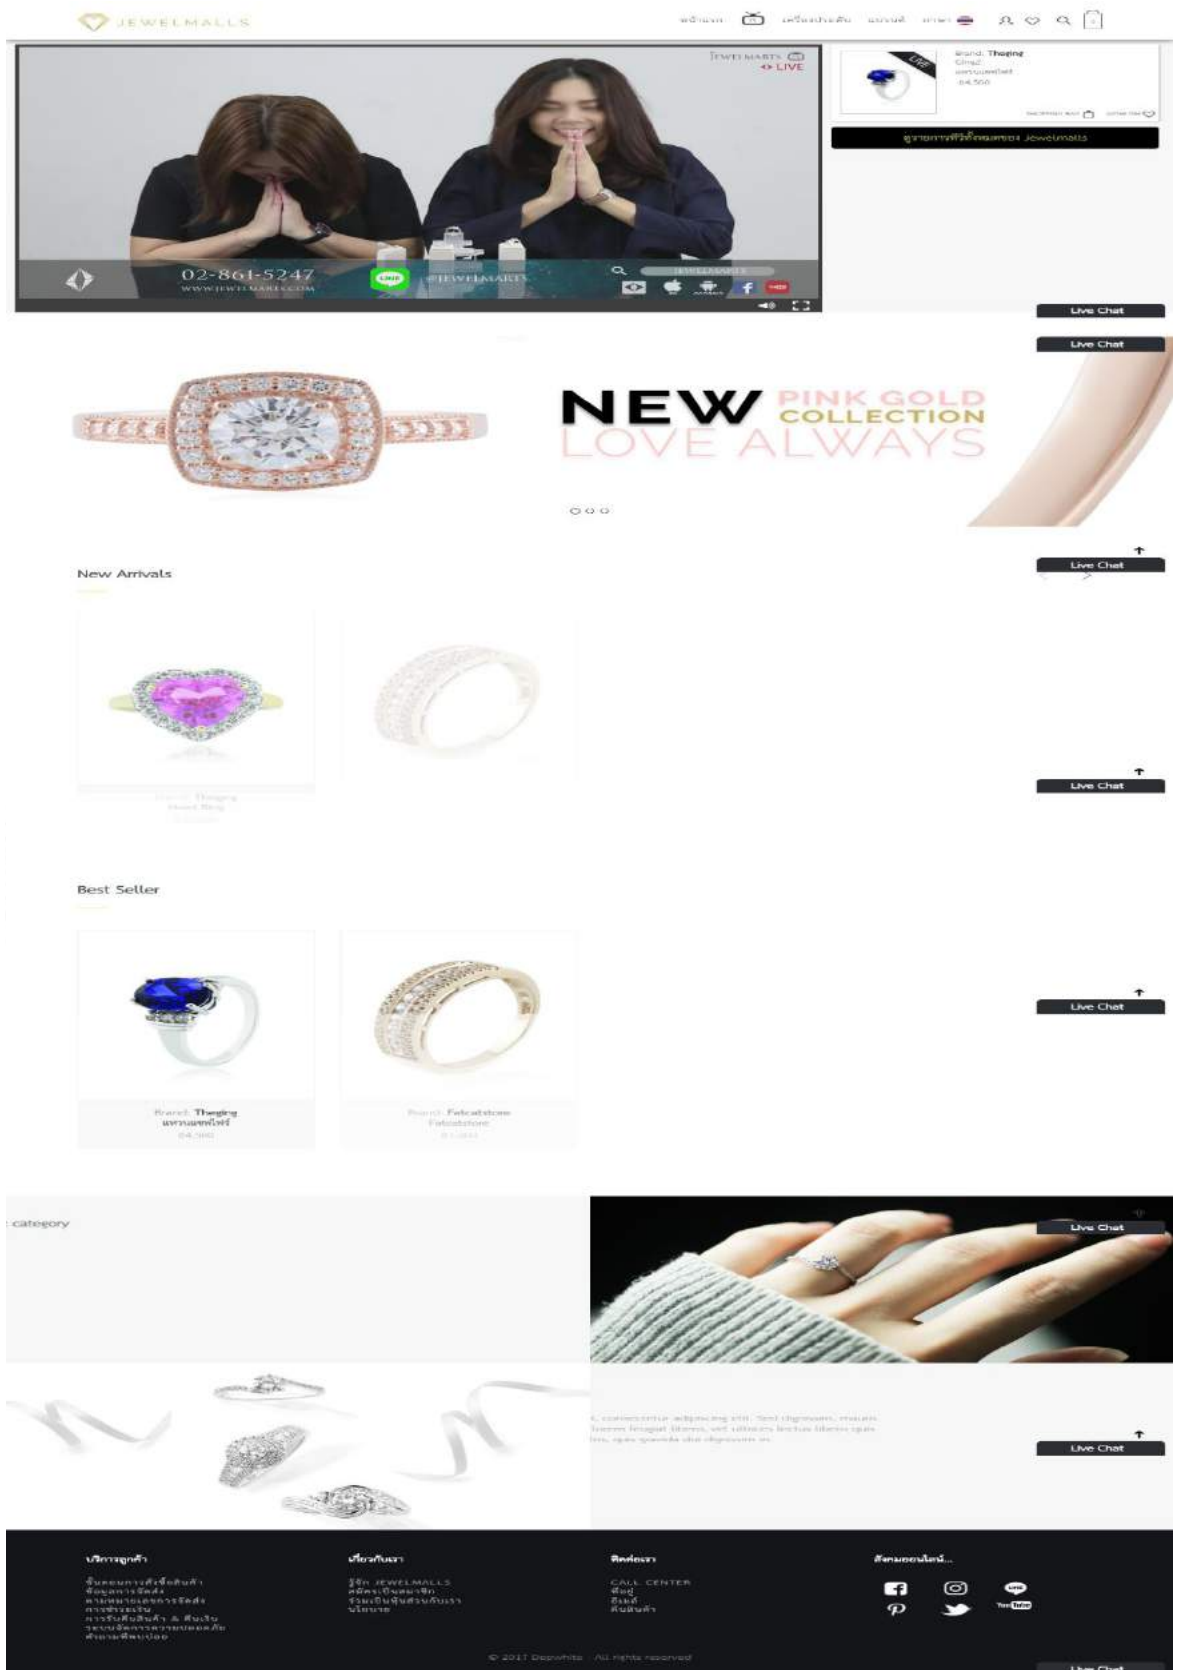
JEWELMALLS

หน้าแรก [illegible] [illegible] แบรนด์ ภาษา

JEWELMARTS
LIVE

02-861-5247
WWW.JEWELMARTS.COM
@JEWELMARTS

Brand: Thaging
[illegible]
แหวนแซฟไฟร์
฿4,500

ดูรายการที่วีดีโอของ Jewelmalls

Live Chat

Live Chat

NEW PINK GOLD COLLECTION
LOVE ALWAYS

New Arrivals

Live Chat

Brand: Thaging
Heart Ring

Live Chat

Best Seller

Live Chat

Brand: Thaging
แหวนแซฟไฟร์
฿4,500

Brand: Felcatstone
Felcatstone

category

Live Chat

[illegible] consectetur adipiscing elit. Sed dignissim, mauris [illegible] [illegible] libero, vel ultrices lectus libero quis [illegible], quis gravida dui dignissim et.

Live Chat

บริการลูกค้า
ขั้นตอนการสั่งซื้อสินค้า
ข้อมูลการจัดส่ง
ตามหมายเลขการจัดส่ง
การชำระเงิน
การรับคืนสินค้า & คืนเงิน
ระบบจัดการความปลอดภัย
คำถามที่พบบ่อย

เกี่ยวกับเรา
รู้จัก JEWELMALLS
สมัครเป็นสมาชิก
ร่วมเป็นหุ้นส่วนกับเรา
นโยบาย

ติดต่อเรา
CALL CENTER
ที่อยู่
อีเมล์
ค้นสินค้า

ติดตามออนไลน์...

© 2017 Deewhite All rights reserved

Live Chat